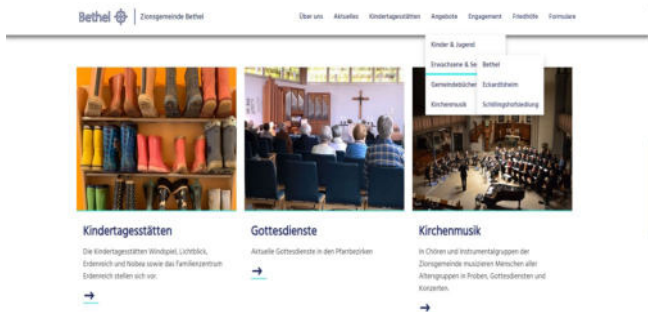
Bethel | Zionsgemeinde Bethel

Über uns Aktuelles Kindertagesstätten Angebote Engagement Friedhöfe Formulare

Kinder & Jugend
Erwachsene & Se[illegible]
Gemeindebüche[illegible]
Kirchenmusik

Bethel
Eckardtsheim
Schildesche/Sudbrack

Kindertagesstätten

Die Kindertagesstätten Windspiel, Lichtblick, Erdenreich und Nobea sowie das Familienzentrum Erdenreich stellen sich vor.

→

Gottesdienste

Aktuelle Gottesdienste in den Pfarrbezirken

→

Kirchenmusik

In Chören und Instrumentalgruppen der Zionsgemeinde musizieren Menschen aller Altersgruppen in Proben, Gottesdiensten und Konzerten.

→